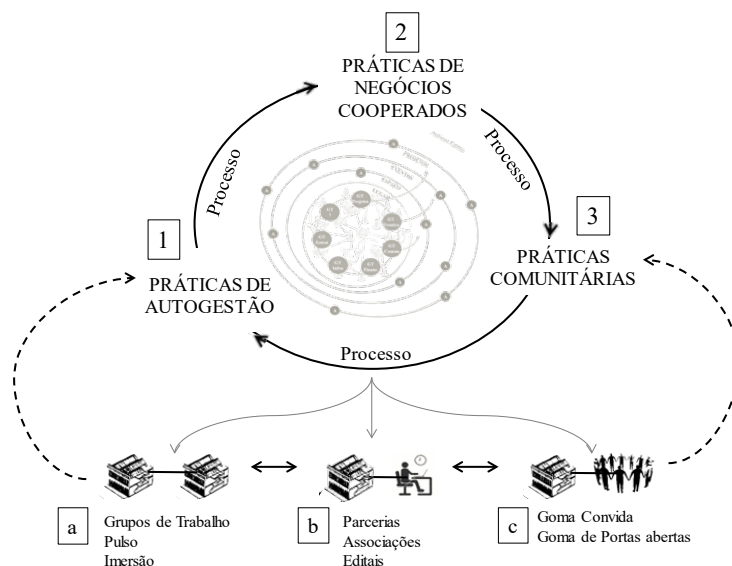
2

PRÁTICAS DE NEGÓCIOS COOPERADOS

Processo

Processo

1

PRÁTICAS DE AUTOGESTÃO

3

PRÁTICAS COMUNITÁRIAS

Processo

a

Grupos de Trabalho
Pulso
Imersão

b

Parcerias
Associações
Editais

c

Goma Convida
Goma de Portas abertas